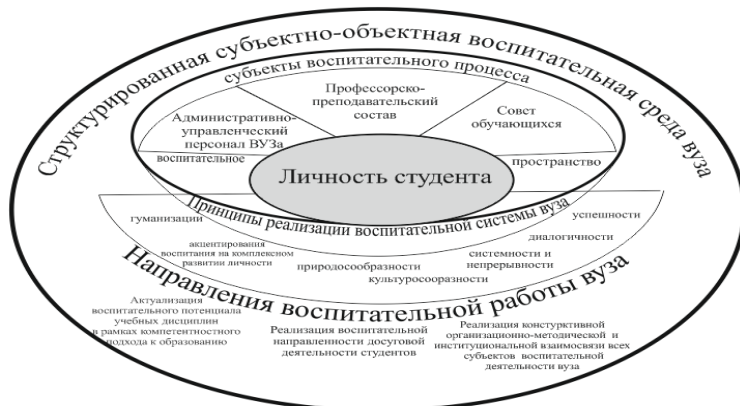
Структурированная субъектно-объектная воспитательная среда вуза

субъекты воспитательного процесса

Административно-управленческий персонал ВУЗа

Профессорско-преподавательский состав

Совет обучающихся

воспитательное

пространство

Личность студента

Принципы реализации воспитательной системы вуза

гуманизации

успешности

акцентирования воспитания на комплексном развитии личности

диалогичности

природосообразности

системности и непрерывности

культуросообразности

Направления воспитательной работы вуза

Актуализация воспитательного потенциала учебных дисциплин в рамках компетентностного подхода к образованию

Реализация воспитательной направленности досуговой деятельности студентов

Реализация конструктивной организационно-методической и институциональной взаимосвязи всех субъектов воспитательной деятельности вуза